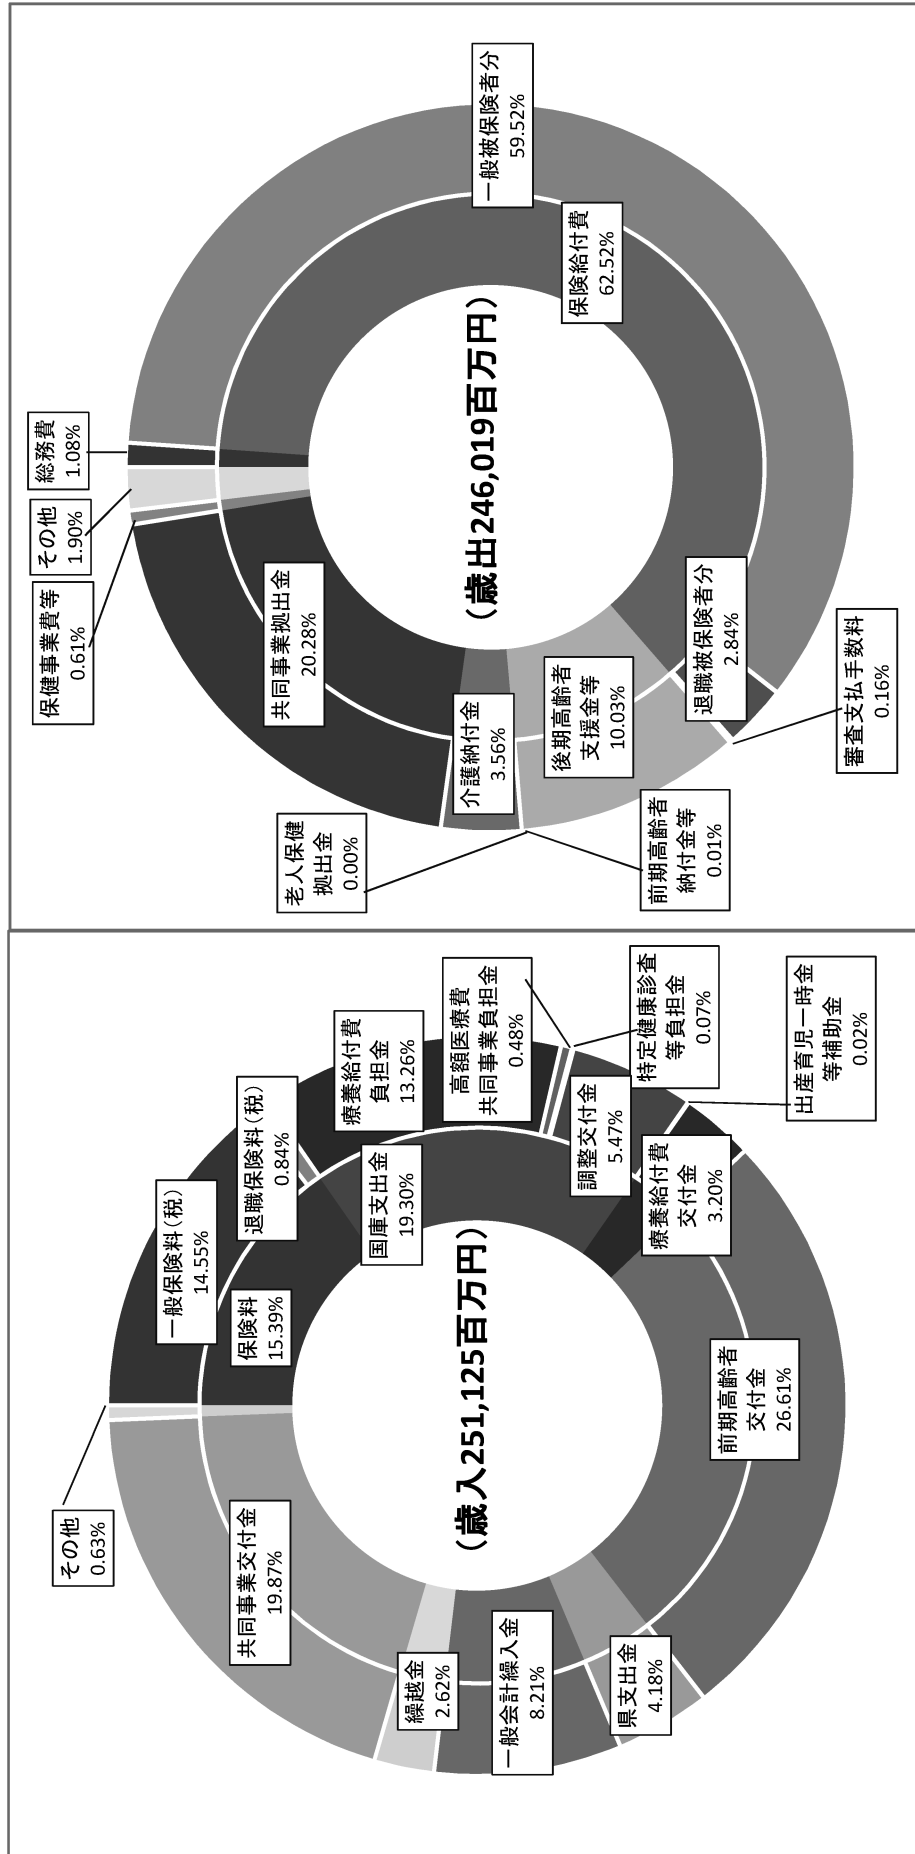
（歳出246,019百万円）

一般被保険者分
59.52%

保険給付費
62.52%

退職被保険者分
2.84%

審査支払手数料
0.16%

前期高齢者
納付金等
0.01%

後期高齢者
支援金等
10.03%

介護納付金
3.56%

老人保健
拠出金
0.00%

共同事業拠出金
20.28%

保健事業費等
0.61%

その他
1.90%

総務費
1.08%

（歳入251,125百万円）

その他
0.63%

一般保険料（税）
14.55%

保険料
15.39%

退職保険料（税）
0.84%

国庫支出金
19.30%

療養給付費
負担金
13.26%

高額医療費
共同事業負担金
0.48%

特定健康診査
等負担金
0.07%

出産育児一時金
等補助金
0.02%

調整交付金
5.47%

療養給付費
交付金
3.20%

前期高齢者
交付金
26.61%

県支出金
4.18%

一般会計繰入金
8.21%

繰越金
2.62%

共同事業交付金
19.87%